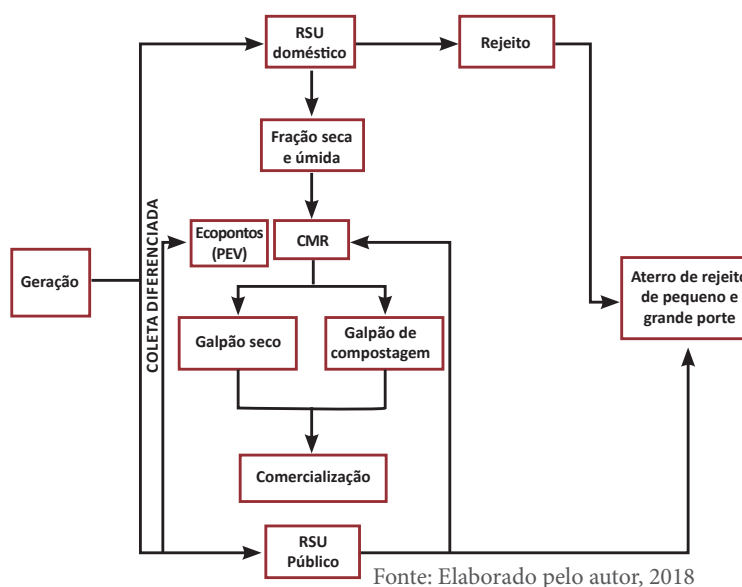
RSU doméstico

Rejeito

Fração seca e úmida

COLETA DIFERENCIADA

Ecopontos (PEV)

CMR

Geração

Aterro de rejeito de pequeno e grande porte

Galpão seco

Galpão de compostagem

Comercialização

RSU Público

Fonte: Elaborado pelo autor, 2018